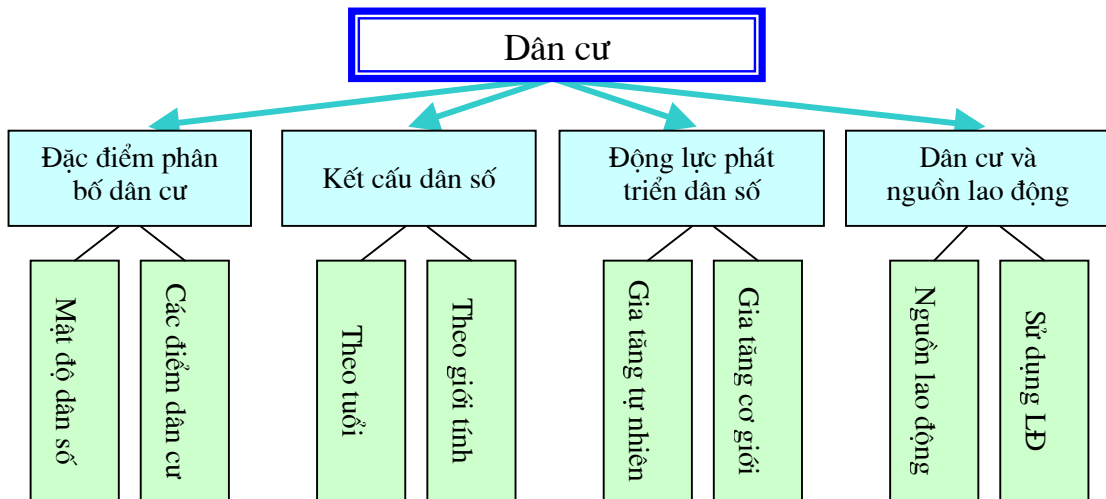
Dân cư

Đặc điểm phân bố dân cư

Mật độ dân số

Các điểm dân cư

Kết cấu dân số

Theo tuổi

Theo giới tính

Động lực phát triển dân số

Gia tăng tự nhiên

Gia tăng cơ giới

Dân cư và nguồn lao động

Nguồn lao động

Sử dụng LĐ